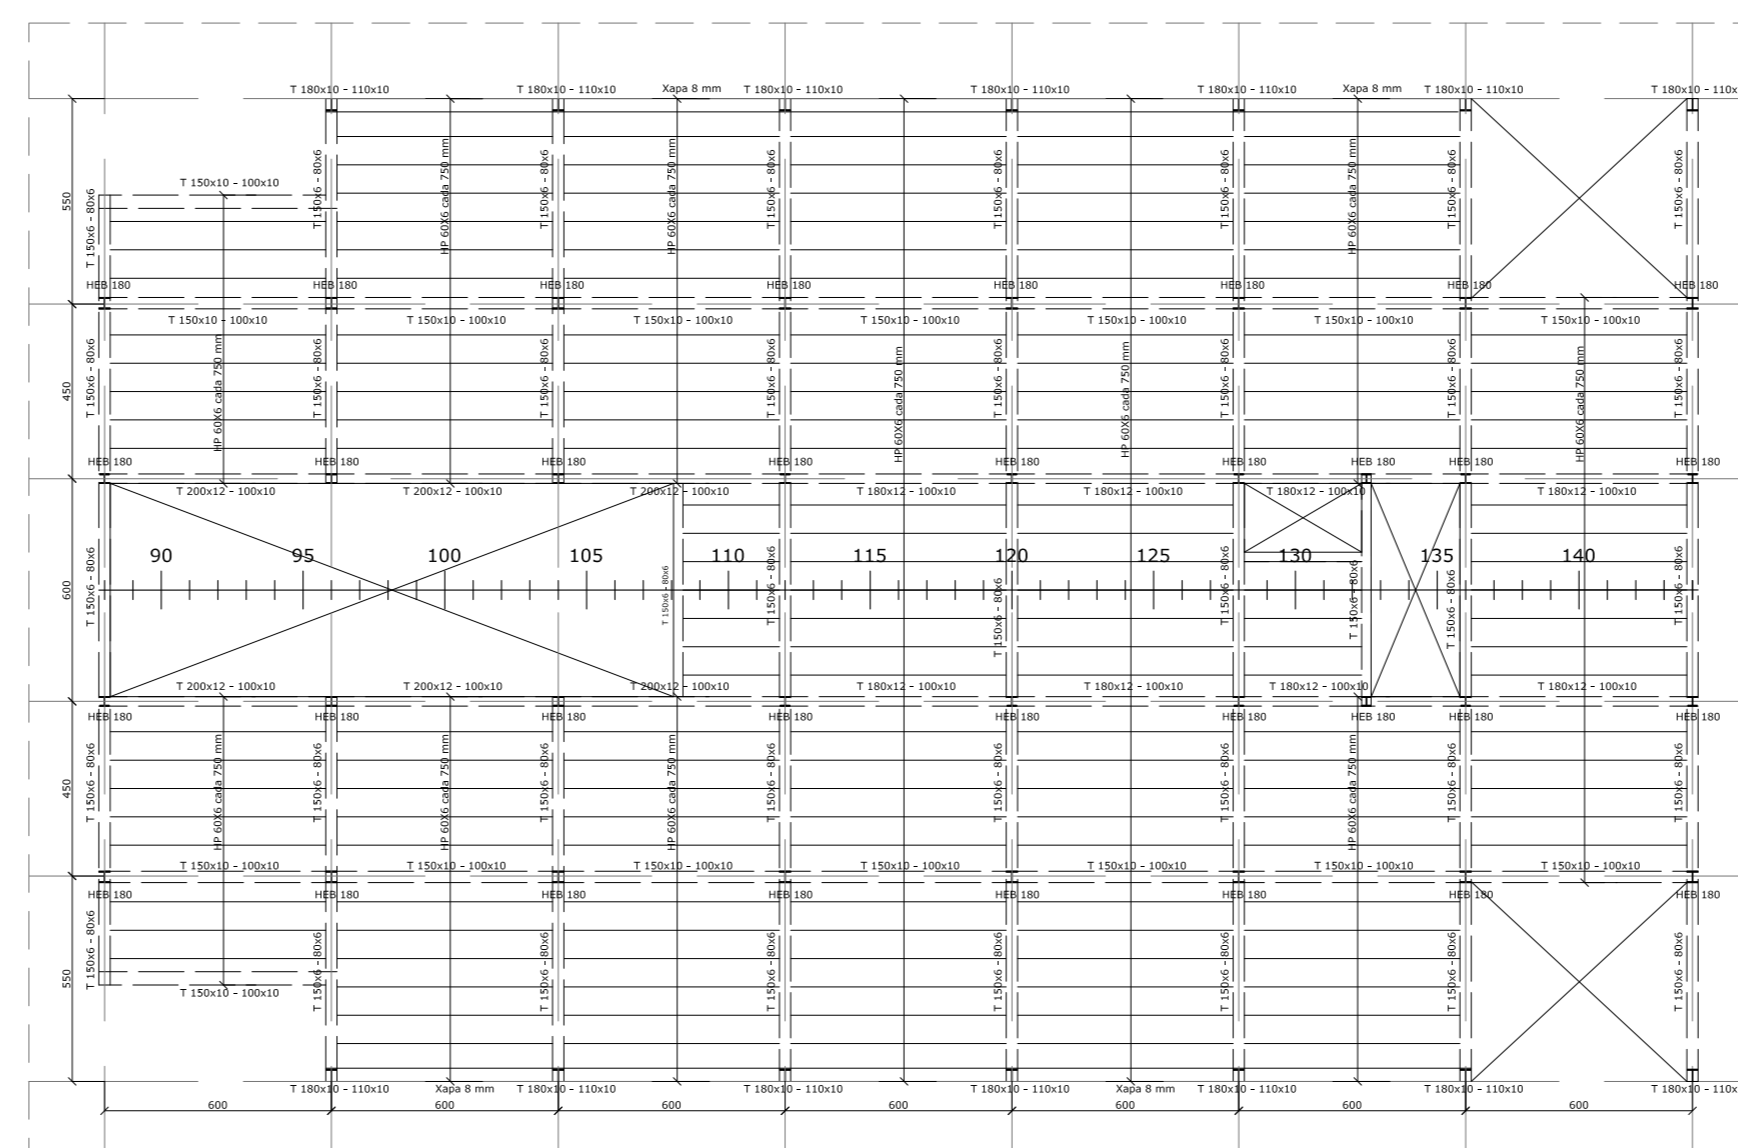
T 180x10 - 110x10
T 180x10 - 110x10
Xapa 8 mm
T 180x10 - 110x10
T 180x10 - 110x10
T 180x10 - 110x10
Xapa 8 mm
T 180x10 - 110x10
T 180x10 - 110x

550
T 150x10 - 100x10
T 150x6 - 80x6
T 150x6 - 80x6
HP 60X6 cada 750 mm
T 150x6 - 80x6
HP 60X6 cada 750 mm
T 150x6 - 80x6
T 150x6 - 80x6
T 150x6 - 80x6
HP 60X6 cada 750 mm
T 150x6 - 80x6
T 150x6 - 80x6
HEB 180
HEB 180
HEB 180
HEB 180
HEB 180
HEB 180
HEB 180
HEB 180

450
T 150x10 - 100x10
T 150x10 - 100x10
T 150x10 - 100x10
T 150x10 - 100x10
T 150x10 - 100x10
T 150x10 - 100x10
T 150x10 - 100x10
T 150x6 - 80x6
HP 60X6 cada 750 mm
T 150x6 - 80x6
T 150x6 - 80x6
T 150x6 - 80x6
HP 60X6 cada 750 mm
T 150x6 - 80x6
HP 60X6 cada 750 mm
T 150x6 - 80x6
T 150x6 - 80x6
HP 60X6 cada 750 mm
T 150x6 - 80x6
HEB 180
HEB 180
HEB 180
HEB 180
HEB 180
HEB 180
HEB 180
HEB 180
HEB 180

600
T 200x12 - 100x10
T 200x12 - 100x10
T 200x12 - 100x10
T 180x12 - 100x10
T 180x12 - 100x10
T 180x12 - 100x10
T 180x12 - 100x10
90
95
100
105
110
115
120
125
130
135
140
T 150x6 - 80x6
T 150x6 - 80x6
T 150x6 - 80x6
T 150x6 - 80x6
T 150x6 - 80x6
T 150x6 - 80x6
T 150x6 - 80x6
T 150x6 - 80x6
T 200x12 - 100x10
T 200x12 - 100x10
T 200x12 - 100x10
T 180x12 - 100x10
T 180x12 - 100x10
T 180x12 - 100x10
T 180x12 - 100x10

HEB 180
HEB 180
HEB 180
HEB 180
HEB 180
HEB 180
HEB 180
HEB 180
HEB 180
450
T 150x6 - 80x6
HP 60X6 cada 750 mm
T 150x6 - 80x6
HP 60X6 cada 750 mm
T 150x6 - 80x6
HP 60X6 cada 750 mm
T 150x6 - 80x6
T 150x6 - 80x6
T 150x6 - 80x6
HP 60X6 cada 750 mm
T 150x6 - 80x6
T 150x6 - 80x6
T 150x10 - 100x10
T 150x10 - 100x10
T 150x10 - 100x10
T 150x10 - 100x10
T 150x10 - 100x10
T 150x10 - 100x10
T 150x10 - 100x10
HEB 180
HEB 180
HEB 180
HEB 180
HEB 180
HEB 180
HEB 180
HEB 180

550
T 150x6 - 80x6
T 150x6 - 80x6
T 150x6 - 80x6
T 150x6 - 80x6
T 150x6 - 80x6
T 150x6 - 80x6
T 150x6 - 80x6
T 150x6 - 80x6
T 150x10 - 100x10

T 180x10 - 110x10
Xapa 8 mm
T 180x10 - 110x10
T 180x10 - 110x10
T 180x10 - 110x10
Xapa 8 mm
T 180x10 - 110x10
T 180x10 - 110x10
T 180x10 - 110x
600
600
600
600
600
600
600